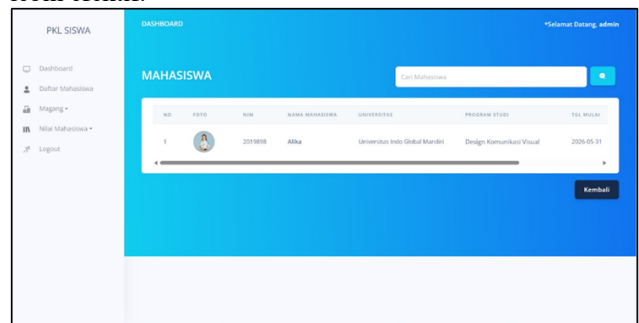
PKL SISWA

Dashboard
Daftar Mahasiswa
Magang ▾
Nilai Mahasiswa ▾
Logout

DASHBOARD

*Selamat Datang, admin

MAHASISWA

Cari Mahasiswa

| NO | FOTO | NIM | NAMA MAHASISWA | UNIVERSITAS | PROGRAM STUDI | TGL MULAI |
|---|---|---|---|---|---|---|
| 1 | | 2019898 | Alika | Universitas Indo Global Mandiri | Design Komunikasi Visual | 2020-05-31 |

Kembali